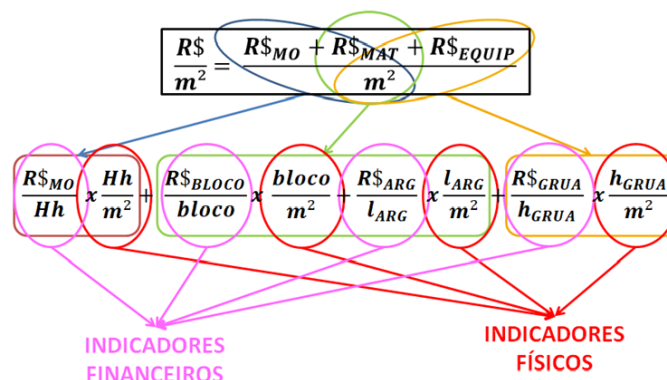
$\frac{R\$}{m^2} = \frac{R\$_{MO} + R\$_{MAT} + R\$_{EQUIP}}{m^2}$

$\frac{R\$_{MO}}{Hh} x \frac{Hh}{m^2} + \frac{R\$_{BLOCO}}{bloco} x \frac{bloco}{m^2} + \frac{R\$_{ARG}}{l_{ARG}} x \frac{l_{ARG}}{m^2} + \frac{R\$_{GRUA}}{h_{GRUA}} x \frac{h_{GRUA}}{m^2}$

INDICADORES FINANCEIROS

INDICADORES FÍSICOS